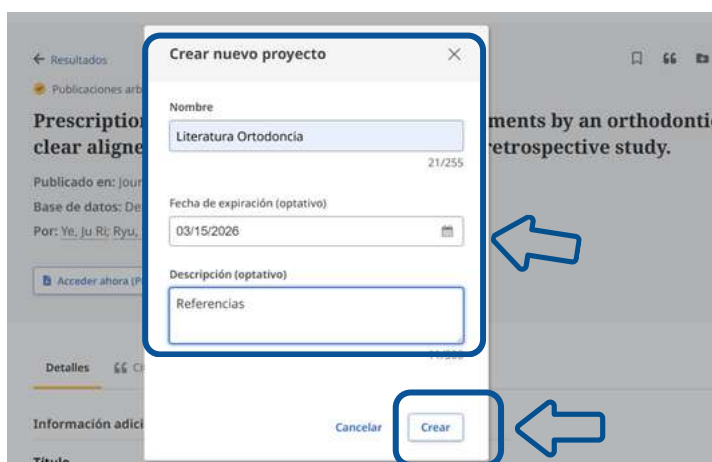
← Resultados

Publicaciones arb

Prescription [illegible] ments by an orthodontic clear aligne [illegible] retrospective study.

Publicado en: Jour

Base de datos: De

Por: Ye, Ju Ri; Ryu,

Acceder ahora (P

Detalles

Información adici

Título

Crear nuevo proyecto ×

Nombre

Literatura Ortodoncia

21/255

Fecha de expiración (optativo)

03/15/2026

Descripción (optativo)

Referencias

Cancelar

Crear